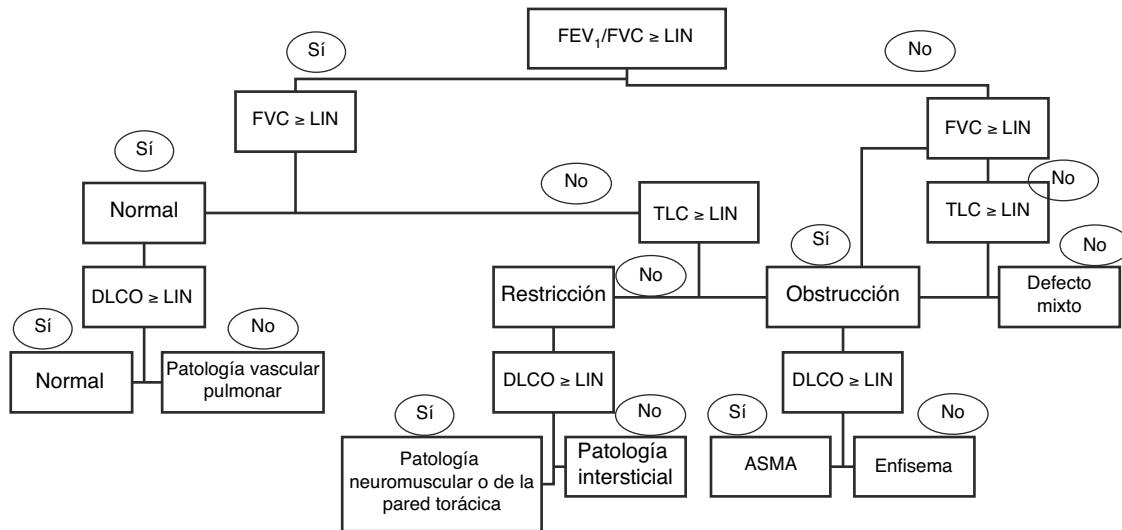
$FEV_1/FVC \geq LIN$

Sí

No

$FVC \geq LIN$

$FVC \geq LIN$

Sí

No

No

Normal

$TLC \geq LIN$

$TLC \geq LIN$

Sí

No

No

Restricción

Obstrucción

Defecto mixto

$DLCO \geq LIN$

Sí

No

Normal

Patología vascular pulmonar

$DLCO \geq LIN$

$DLCO \geq LIN$

Sí

No

Sí

No

Patología neuromuscular o de la pared torácica

Patología intersticial

ASMA

Enfisema